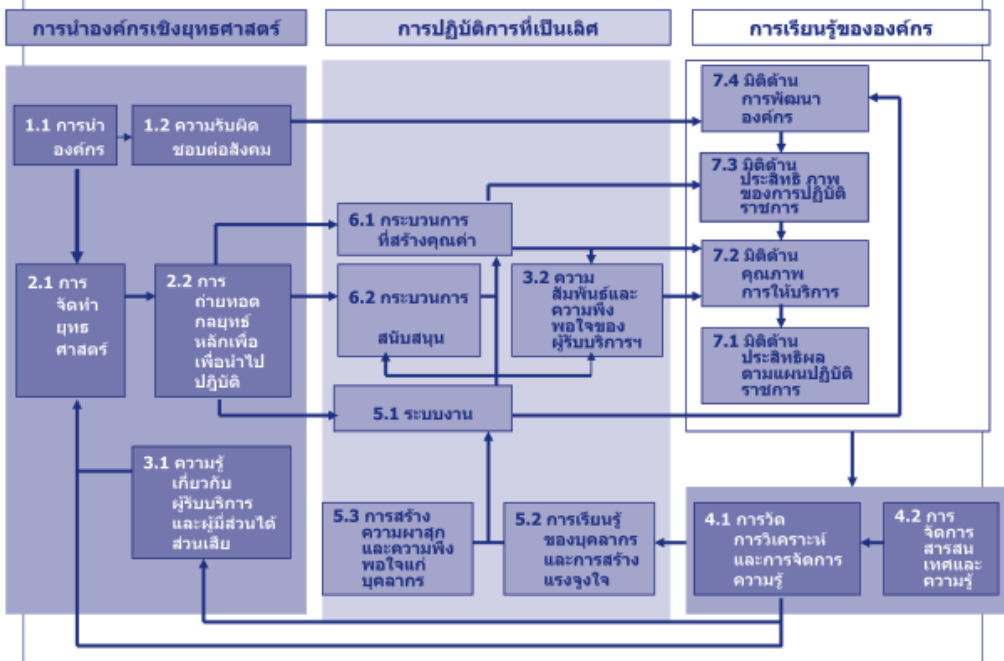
การนำองค์กรเชิงยุทธศาสตร์

การปฏิบัติการที่เป็นเลิศ

การเรียนรู้ขององค์กร

1.1 การนำองค์กร

1.2 ความรับผิดชอบต่อสังคม

2.1 การจัดทำยุทธศาสตร์

2.2 การถ่ายทอดกลยุทธ์หลักเพื่อเพื่อนำไปปฏิบัติ

3.1 ความรู้เกี่ยวกับผู้รับบริการและผู้มีส่วนได้ส่วนเสีย

6.1 กระบวนการที่สร้างคุณค่า

6.2 กระบวนการสนับสนุน

3.2 ความสัมพันธ์และความพึงพอใจของผู้รับบริการฯ

5.1 ระบบงาน

5.3 การสร้างความผาสุกและความพึงพอใจแก่บุคลากร

5.2 การเรียนรู้ของบุคลากรและการสร้างแรงจูงใจ

7.4 มิติด้านการพัฒนาองค์กร

7.3 มิติด้านประสิทธิภาพของการปฏิบัติราชการ

7.2 มิติด้านคุณภาพการให้บริการ

7.1 มิติด้านประสิทธิผลตามแผนปฏิบัติราชการ

4.1 การวัดการวิเคราะห์และการจัดการความรู้

4.2 การจัดการสารสนเทศและความรู้